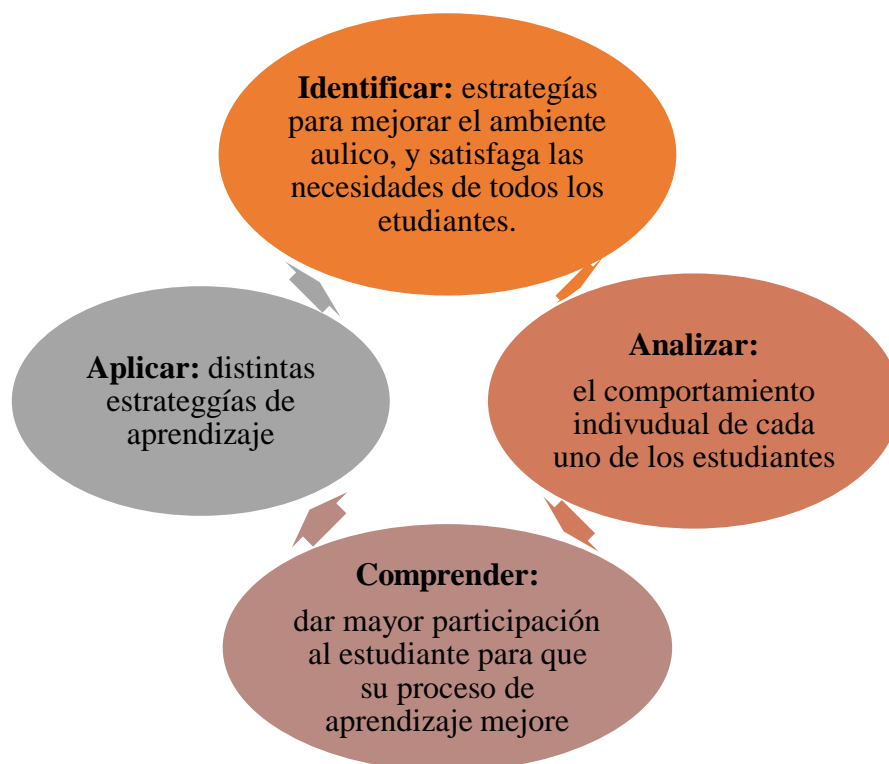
**Identificar:** estrategías para mejorar el ambiente aulico, y satisfaga las necesidades de todos los etudiantes.

**Analizar:**

el comportamiento indivudual de cada uno de los estudiantes

**Comprender:**

dar mayor participación al estudiante para que su proceso de aprendizaje mejore

**Aplicar:** distintas strateggías de aprendizaje